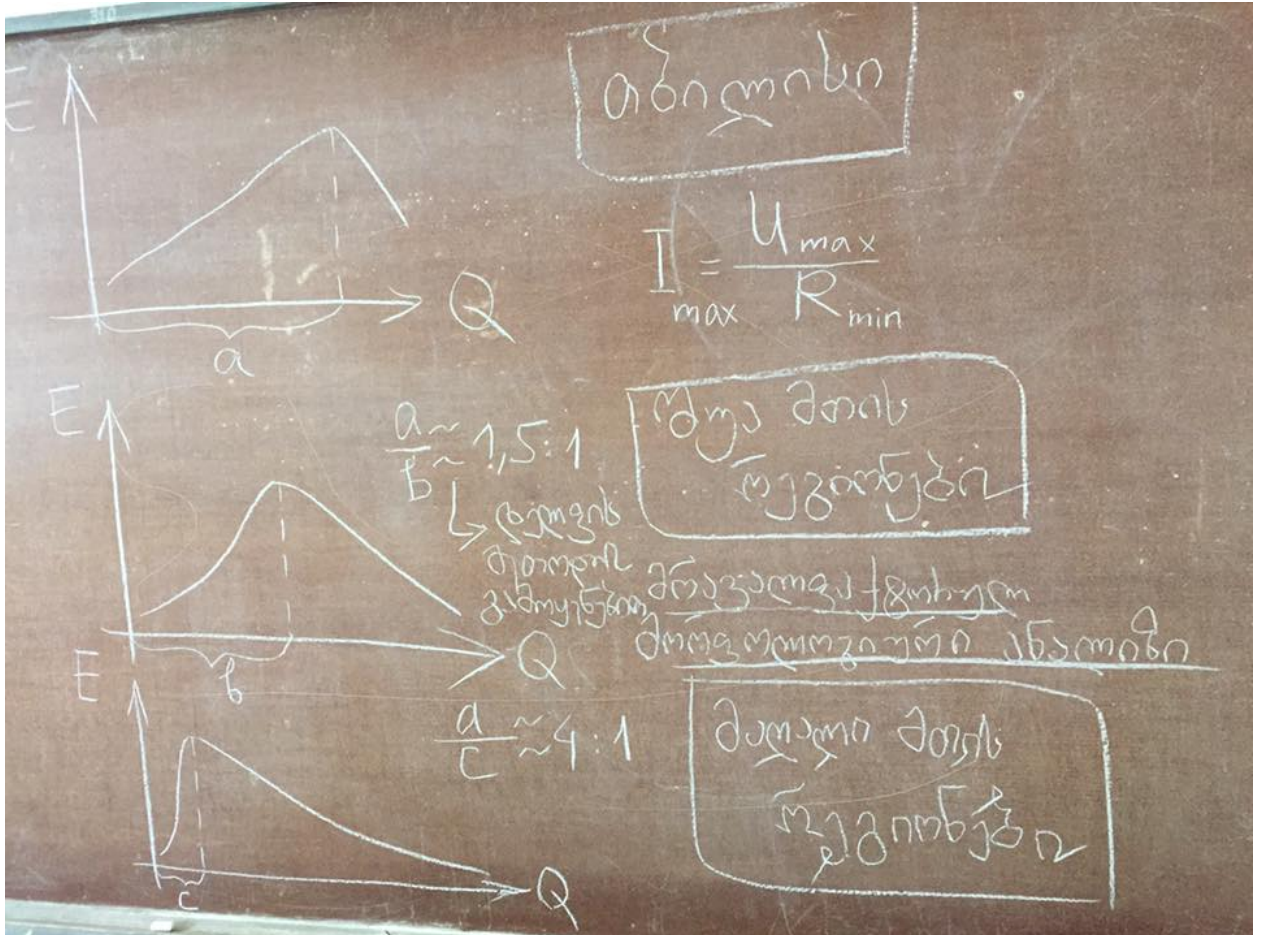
ანალიზი

E

Q

a

$I_{max} = \frac{U_{max}}{R_{min}}$

E

$\frac{a}{b} \approx 1,5:1$

↳ ტალღის ფორმის გამოყენება

რბილი მთის ლუკიზები

მორფოლოგიური ანალიზი

Q

b

E

$\frac{a}{c} \approx 4:1$

მაღალი მთის ლუკიზები

c

Q